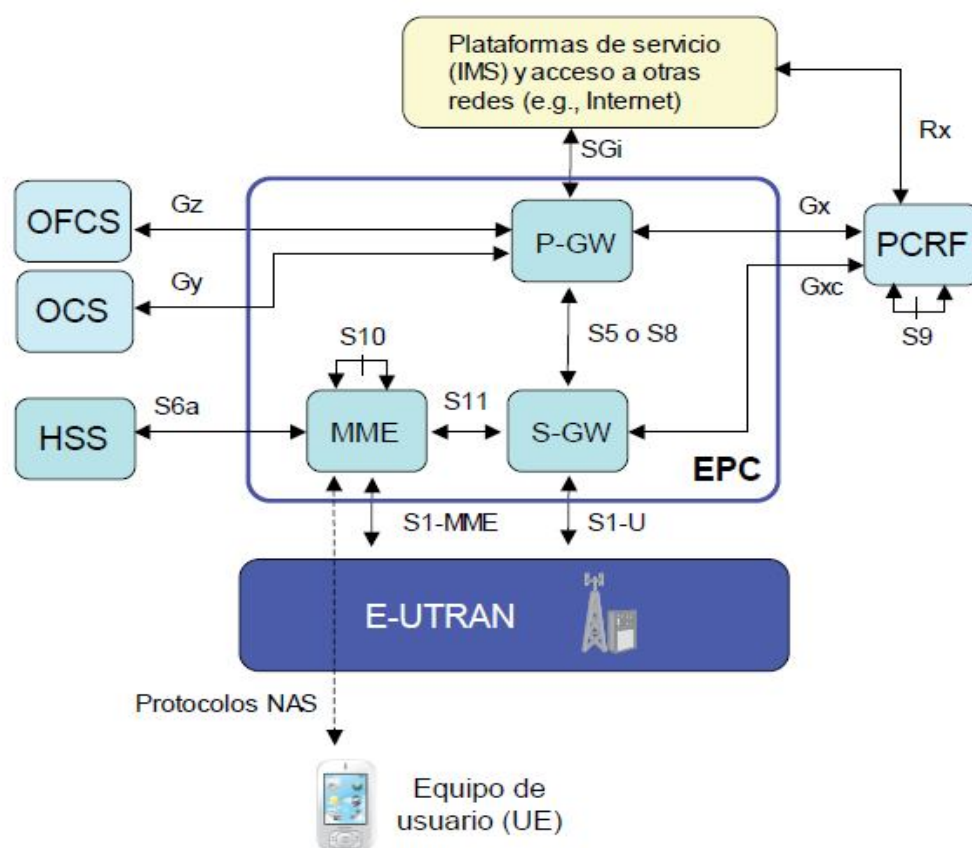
Plataformas de servicio (IMS) y acceso a otras redes (e.g., Internet)

Rx

SGi

OFCS

Gz

Gx

P-GW

PCRF

Gy

OCS

Gxc

S5 o S8

S9

S10

HSS

S6a

S11

MME

S-GW

EPC

S1-MME

S1-U

E-UTRAN

Protocolos NAS

Equipo de usuario (UE)